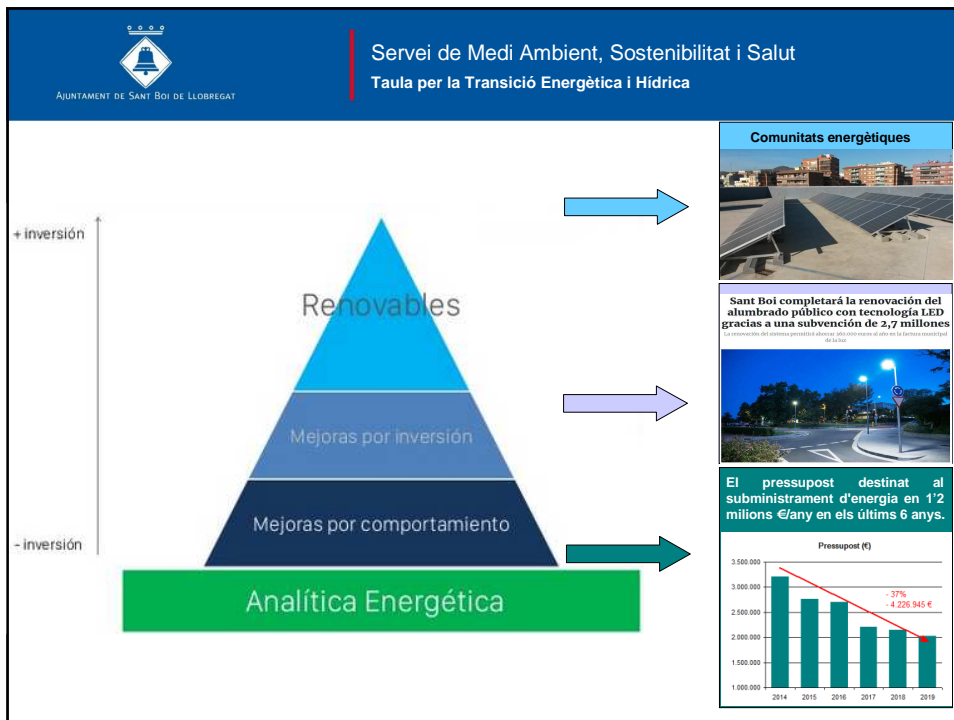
Ajuntament de Sant Boi de Llobregat

Servei de Medi Ambient, Sostenibilitat i Salut
Taula per la Transició Energètica i Hídrica

+ inversión

- inversión

Renovables

Mejoras por inversión

Mejoras por comportamiento

Analítica Energética

Comunitats energètiques

Sant Boi completará la renovación del alumbrado público con tecnología LED gracias a una subvención de 2,7 millones

La renovación del sistema permitirá ahorrar 300.000 euros al año en la factura municipal de la luz

El pressupost destinat al subministrament d'energia en 1'2 milions €/any en els últims 6 anys.

Pressupost (€)

| 2014 | 2015 | 2016 | 2017 | 2018 | 2019 |
|---|---|---|---|---|---|

3.500.000
3.000.000
2.500.000
2.000.000
1.500.000
1.000.000

- 37%
- 4.226.945 €